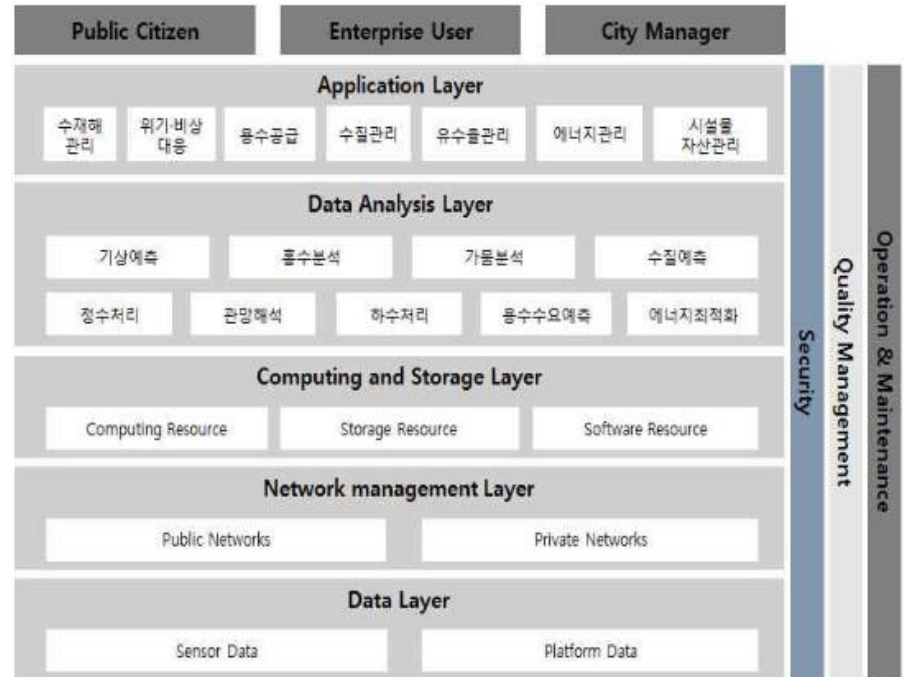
Public Citizen

Enterprise User

City Manager

Application Layer

수재해 관리

위기·비상 대응

용수공급

수질관리

유수율관리

에너지관리

시설물 자산관리

Data Analysis Layer

기상예측

홍수분석

가뭄분석

수질예측

정수처리

관망해석

하수처리

용수수요예측

에너지최적화

Computing and Storage Layer

Computing Resource

Storage Resource

Software Resource

Network management Layer

Public Networks

Private Networks

Data Layer

Sensor Data

Platform Data

Security

Quality Management

Operation & Maintenance